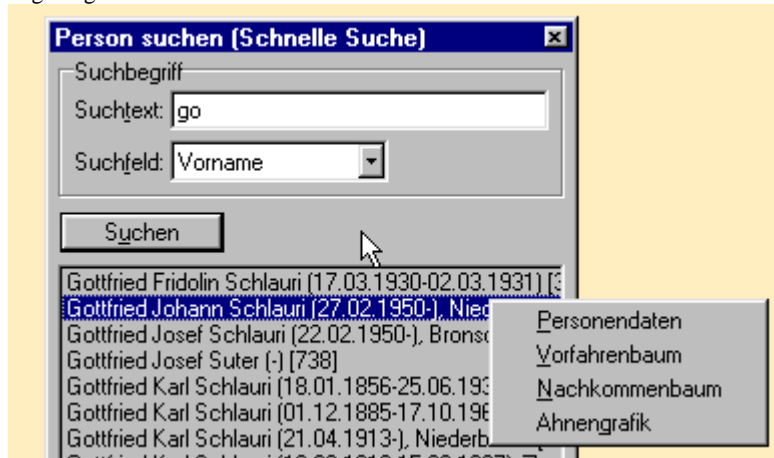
Person suchen (Schnelle Suche)

Suchbegriff

Suchtext: go

Suchfeld: Vorname

Suchen

Gottfried Fridolin Schlauri (17.03.1930-02.03.1931) [3
Gottfried Johann Schlauri (27.02.1950-), Nied
Gottfried Josef Schlauri (22.02.1950-), Bronsc
Gottfried Josef Suter (-) [738]
Gottfried Karl Schlauri (18.01.1856-25.06.193
Gottfried Karl Schlauri (01.12.1885-17.10.196
Gottfried Karl Schlauri (21.04.1913-), Niederb
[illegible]

Personendaten
Vorfahrenbaum
Nachkommenbaum
Ahnengrafik